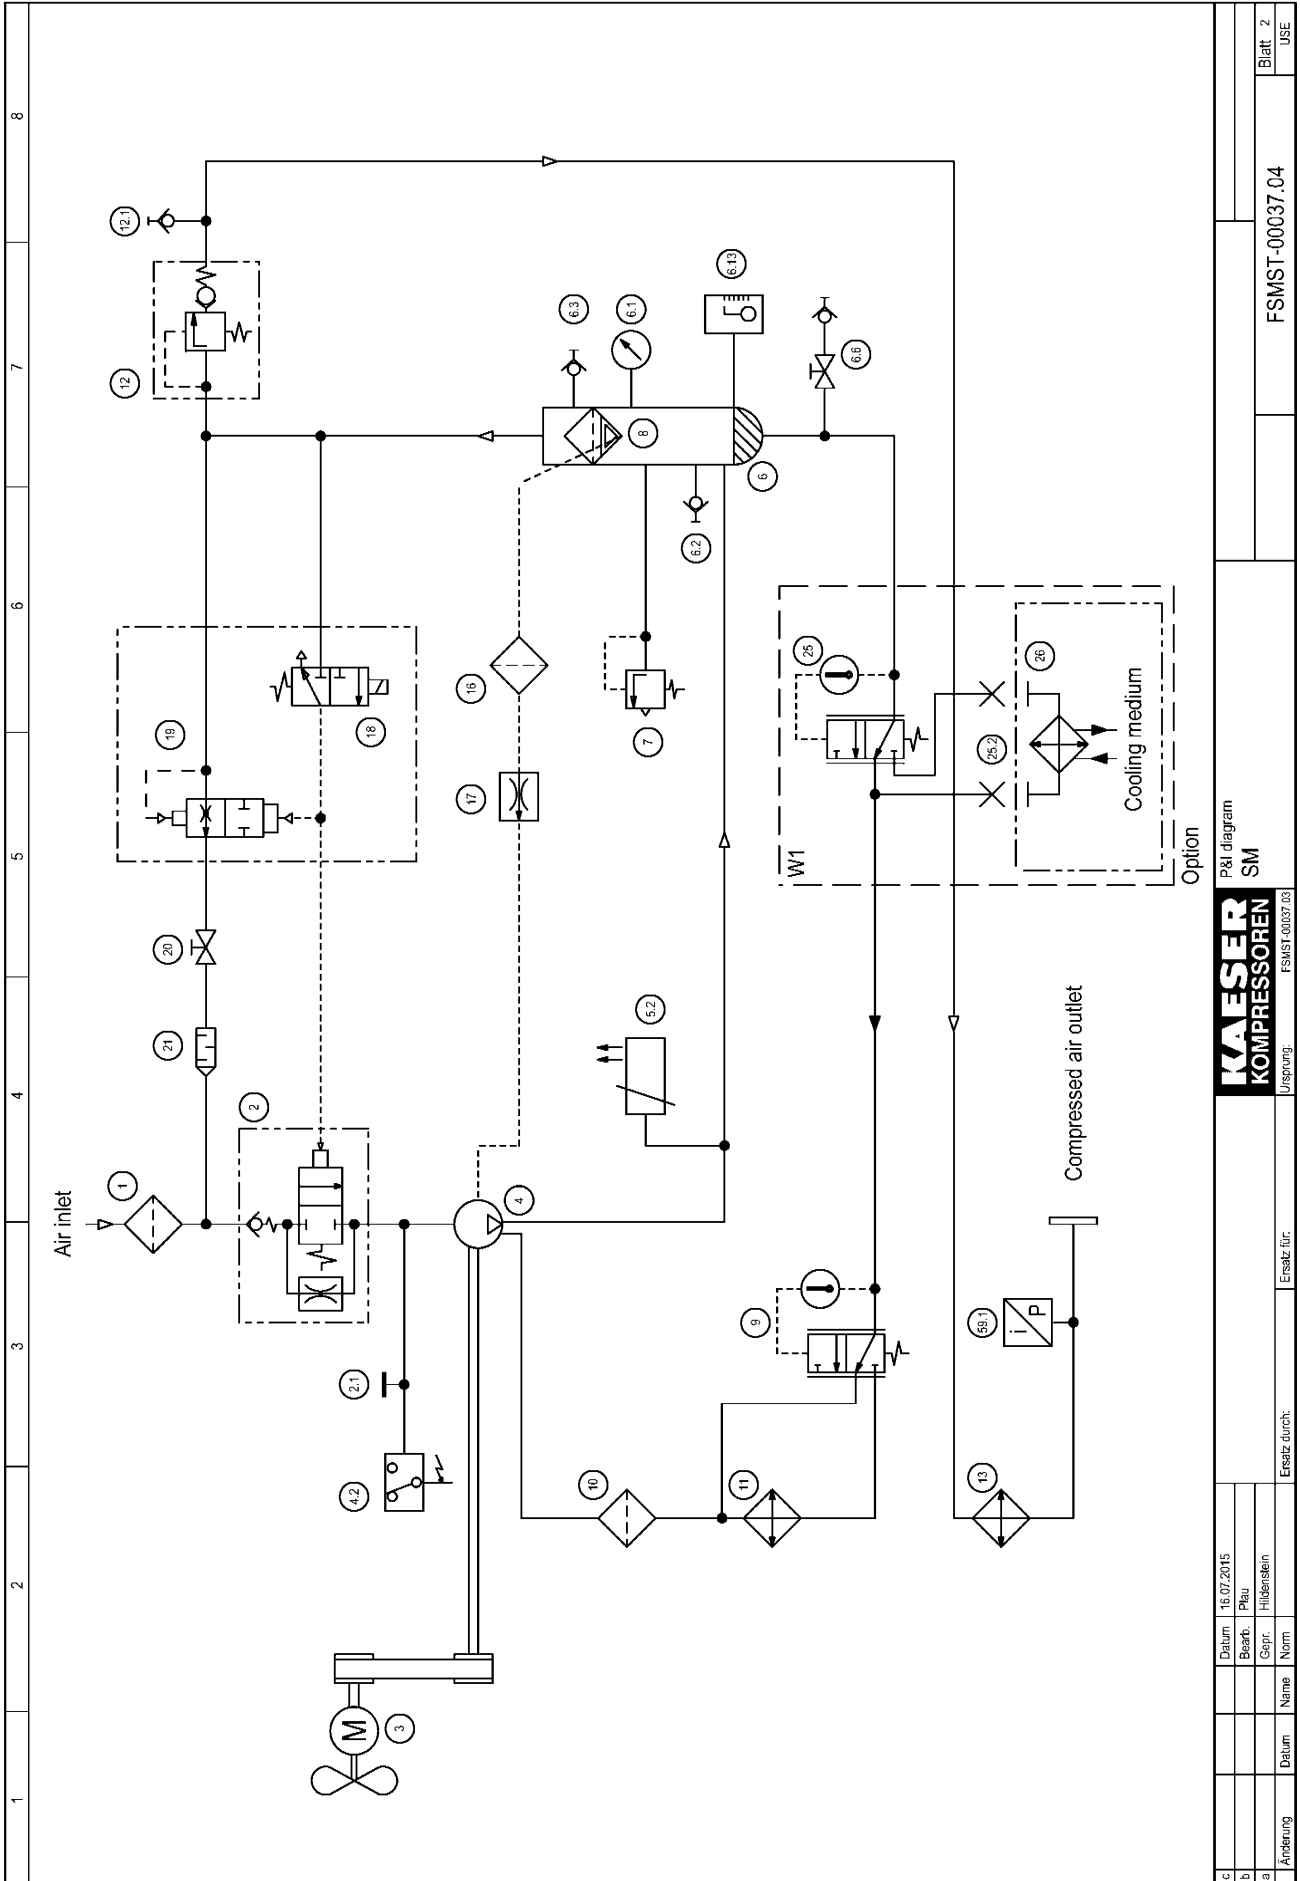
1
2
3
4
5
6
7
8

Air inlet
1
2
2.1
4.2
3
M
4
21
20
19
18
17
16
12
12.1
5.2
10
11
9
13
59.1
Compressed air outlet
7
6.2
8
6
6.3
6.1
6.13
6.6
25
25.2
26
Cooling medium
W1
Option

| c | | | | Datum | 16.07.2015 |
| b | | | | Bearb. | Pfau |
| a | | | | Gepr. | Hildenstein |
| Änderung | Datum | Name | | Norm | |

KAESER KOMPRESSOREN
P&I diagram
SM
Ursprung: FSMST-00037.03
Ersatz für:
Ersatz durch:
FSMST-00037.04
Blatt 2
USE